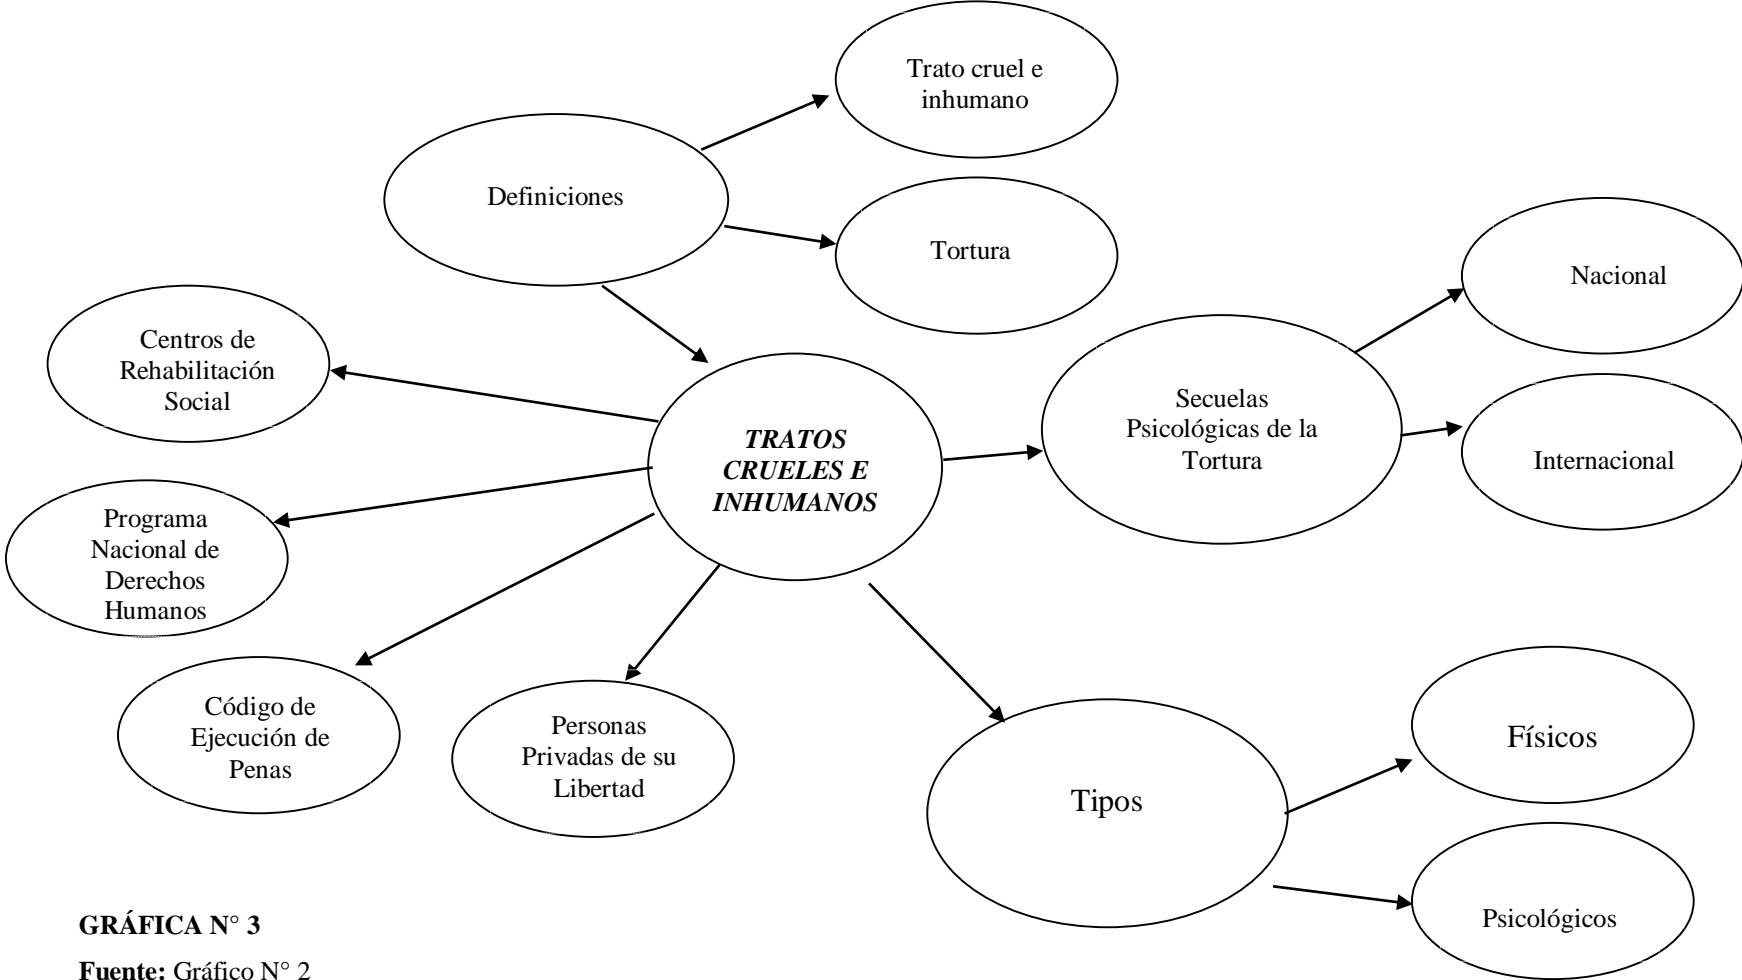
Trato cruel e inhumano

Definiciones

Tortura

Nacional

Centros de Rehabilitación Social

TRATOS CRUELES E INHUMANOS

Secuelas Psicológicas de la Tortura

Internacional

Programa Nacional de Derechos Humanos

Código de Ejecución de Penas

Personas Privadas de su Libertad

Tipos

Físicos

Psicológicos

GRÁFICA N° 3

Fuente: Gráfico N° 2